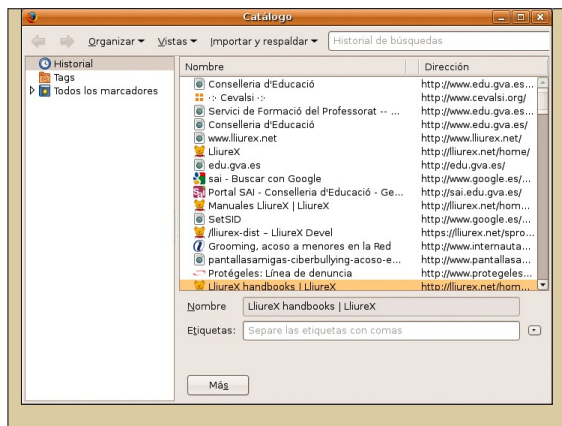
Catálogo

Organizar ▾ Vistas ▾ Importar y respaldar ▾ Historial de búsquedas

Historial
Tags
Todos los marcadores

| Nombre | Dirección |
|---|---|
| Conselleria d'Educació | http://www.edu.gva.es... |
| ·:· Cevalsi ·:· | http://www.cevalsi.org/ |
| Servici de Formació del Professorat -- ... | http://www.edu.gva.es... |
| Conselleria d'Educació | http://www.edu.gva.es/ |
| www.lliurex.net | http://www.lliurex.net/ |
| LliureX | http://lliurex.net/home/ |
| edu.gva.es | http://edu.gva.es/ |
| sai - Buscar con Google | http://www.google.es/... |
| Portal SAI - Conselleria d'Educació - Ge... | http://sai.edu.gva.es/ |
| Manuales LliureX \| LliureX | http://lliurex.net/hom... |
| SetSID | http://www.google.es/... |
| /lliurex-dist – LliureX Devel | https://lliurex.net/spro... |
| Grooming, acoso a menores en la Red | http://www.internauta... |
| pantallasamigas-ciberbullying-acoso-e... | http://www.pantallasa... |
| Protégeles: Línea de denuncia | http://www.protegeles... |
| LliureX handbooks \| LliureX | http://lliurex.net/hom... |

Nombre LliureX handbooks | LliureX

Etiquetas: Separe las etiquetas con comas

Más